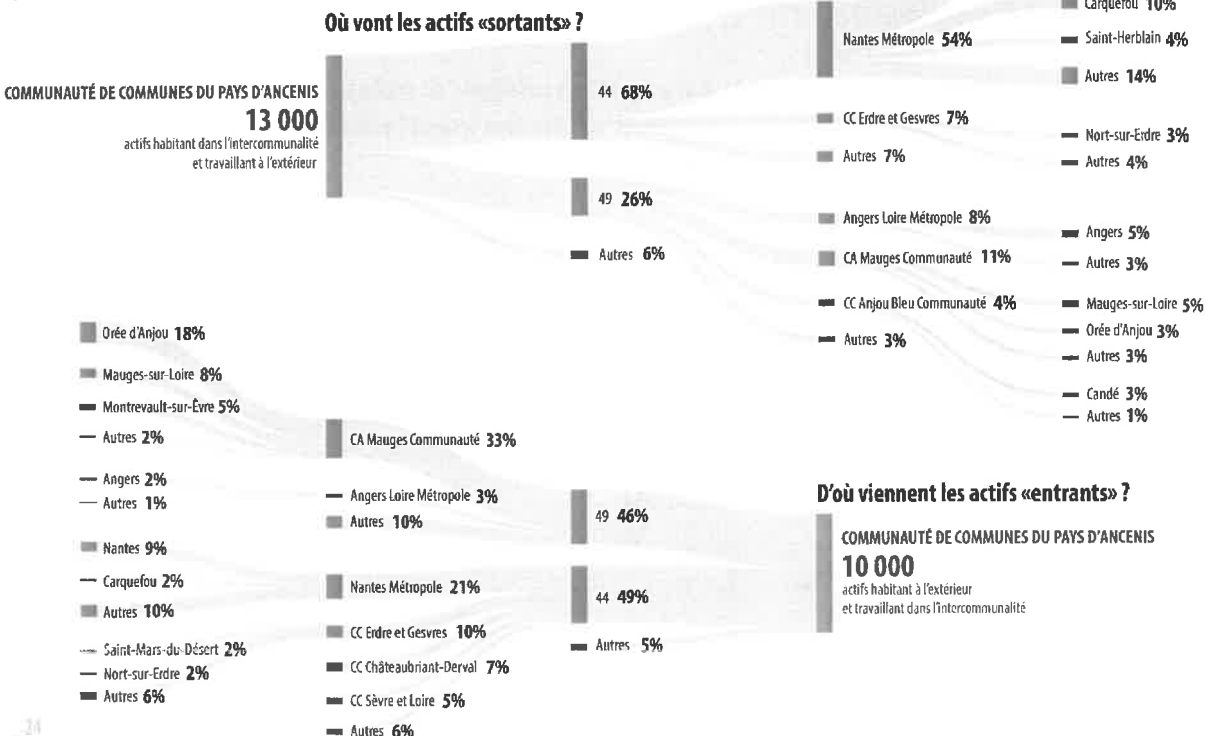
Où vont les actifs «sortants» ?

COMMUNAUTÉ DE COMMUNES DU PAYS D'ANCENIS
13 000
actifs habitant dans l'intercommunalité et travaillant à l'extérieur

44 68%
49 26%
Autres 6%

Nantes Métropole 54%
CC Erdre et Gesvres 7%
Autres 7%
Angers Loire Métropole 8%
CA Mauges Communauté 11%
CC Anjou Bleu Communauté 4%
Autres 3%

Carquefou 10%
Saint-Herblain 4%
Autres 14%
Nort-sur-Erdre 3%
Autres 4%
Angers 5%
Autres 3%
Mauges-sur-Loire 5%
Orée d'Anjou 3%
Autres 3%
Candé 3%
Autres 1%

D'où viennent les actifs «entrants» ?

COMMUNAUTÉ DE COMMUNES DU PAYS D'ANCENIS
10 000
actifs habitant à l'extérieur et travaillant dans l'intercommunalité

49 46%
44 49%
Autres 5%

CA Mauges Communauté 33%
Angers Loire Métropole 3%
Autres 10%
Nantes Métropole 21%
CC Erdre et Gesvres 10%
CC Châteaubriant-Derval 7%
CC Sèvre et Loire 5%
Autres 6%

Orée d'Anjou 18%
Mauges-sur-Loire 8%
Montrevault-sur-Èvre 5%
Autres 2%
Angers 2%
Autres 1%
Nantes 9%
Carquefou 2%
Autres 10%
Saint-Mars-du-Désert 2%
Nort-sur-Erdre 2%
Autres 6%

24